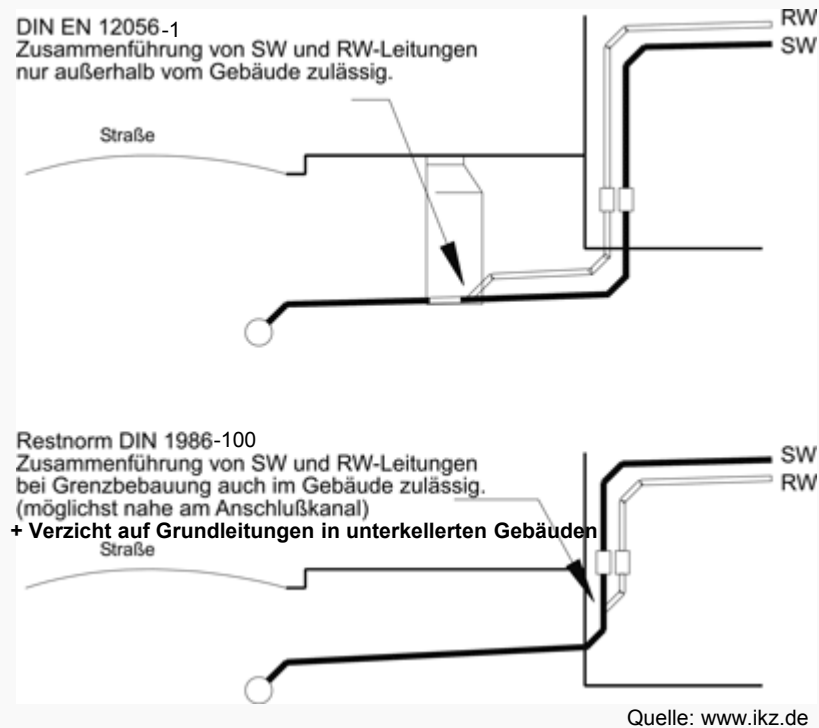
DIN EN 12056-1
Zusammenführung von SW und RW-Leitungen nur außerhalb vom Gebäude zulässig.

RW
SW

Straße

Restnorm DIN 1986-100
Zusammenführung von SW und RW-Leitungen bei Grenzbebauung auch im Gebäude zulässig. (möglichst nahe am Anschlußkanal)
+ Verzicht auf Grundleitungen in unterkellerten Gebäuden

SW
RW

Straße

Quelle: www.ikz.de